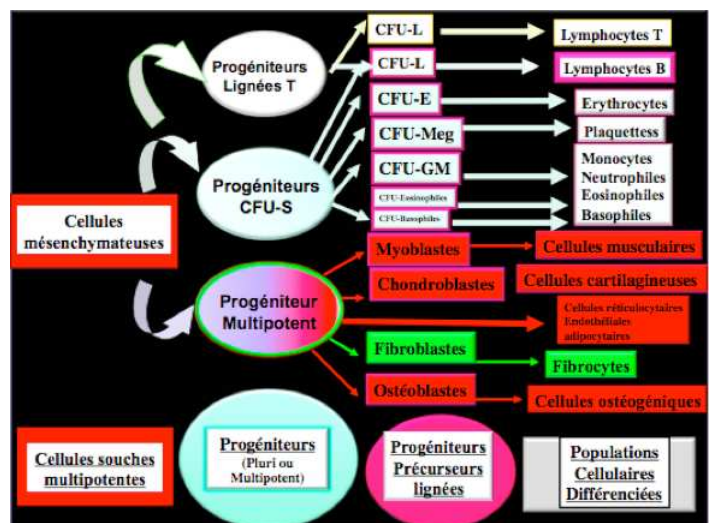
Progéniteurs Lignées T

CFU-L
CFU-L
CFU-E
CFU-Meg
CFU-GM
CFU-Eosinophiles
CFU-Basophiles

Lymphocytes T
Lymphocytes B
Erythrocytes
Plaquettess
Monocytes
Neutrophiles
Eosinophiles
Basophiles

Progéniteurs CFU-S

Cellules mésenchymateuses

Myoblastes
Cellules musculaires
Chondroblastes
Cellules cartilagineuses

Progéniteur Multipotent

Cellules réticulocytaires
Endothéliales
adipocytaires

Fibroblastes
Fibrocytes
Ostéoblastes
Cellules ostéogéniques

Cellules souches multipotentes

Progéniteurs
(Pluri ou Multipotent)

Progéniteurs Précurseurs lignées

Populations Cellulaires Différenciées